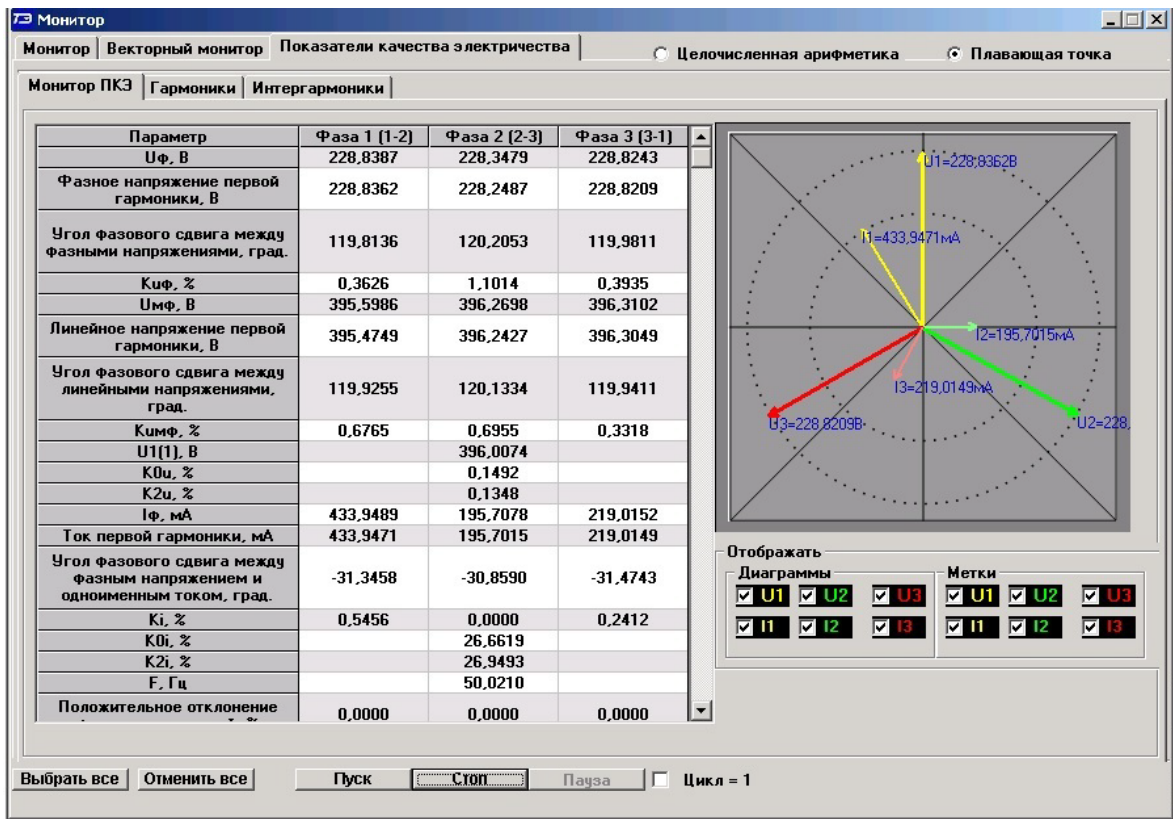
Монитор

Монитор | Векторный монитор | Показатели качества электричества

Целочисленная арифметика   Плавающая точка

Монитор ПКЭ | Гармоники | Интергармоники

| Параметр | Фаза 1 (1-2) | Фаза 2 (2-3) | Фаза 3 (3-1) |
|---|---|---|---|
| Uф, В | 228,8387 | 228,3479 | 228,8243 |
| Фазное напряжение первой гармоники, В | 228,8362 | 228,2487 | 228,8209 |
| Угол фазового сдвига между фазными напряжениями, град. | 119,8136 | 120,2053 | 119,9811 |
| Kuф, % | 0,3626 | 1,1014 | 0,3935 |
| Uмф, В | 395,5986 | 396,2698 | 396,3102 |
| Линейное напряжение первой гармоники, В | 395,4749 | 396,2427 | 396,3049 |
| Угол фазового сдвига между линейными напряжениями, град. | 119,9255 | 120,1334 | 119,9411 |
| Kuмф, % | 0,6765 | 0,6955 | 0,3318 |
| U1(1), В | | 396,0074 | |
| K0u, % | | 0,1492 | |
| K2u, % | | 0,1348 | |
| Iф, мА | 433,9489 | 195,7078 | 219,0152 |
| Ток первой гармоники, мА | 433,9471 | 195,7015 | 219,0149 |
| Угол фазового сдвига между фазным напряжением и одноименным током, град. | -31,3458 | -30,8590 | -31,4743 |
| Ki, % | 0,5456 | 0,0000 | 0,2412 |
| K0i, % | | 26,6619 | |
| K2i, % | | 26,9493 | |
| F, Гц | | 50,0210 | |
| Положительное отклонение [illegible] | 0,0000 | 0,0000 | 0,0000 |

U1=228,8362В
I1=433,9471мА
I2=195,7015мА
I3=219,0149мА
U3=228,8209В
U2=228,

Отображать
Диаграммы
U1 U2 U3
I1 I2 I3
Метки
U1 U2 U3
I1 I2 I3

Выбрать все | Отменить все | Пуск | Стоп | Пауза | Цикл = 1